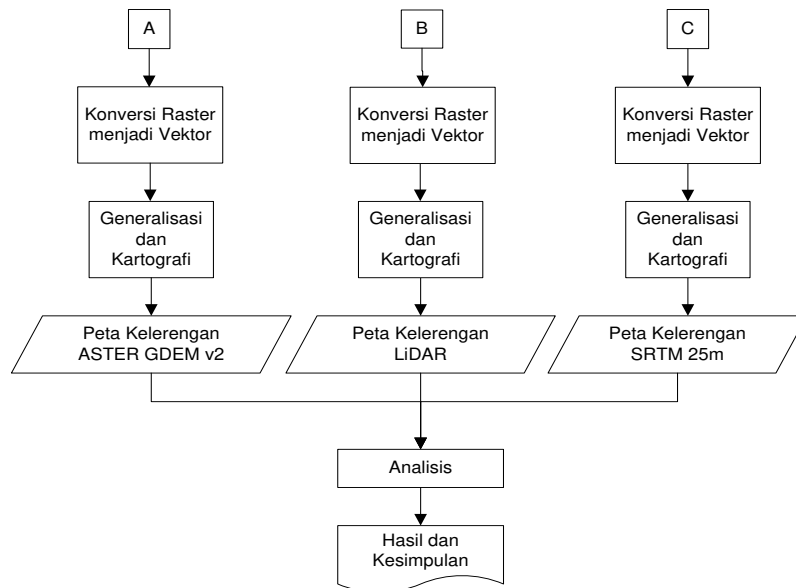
A

Konversi Raster menjadi Vektor

Generalisasi dan Kartografi

Peta Kelerengan ASTER GDEM v2

B

Konversi Raster menjadi Vektor

Generalisasi dan Kartografi

Peta Kelerengan LiDAR

C

Konversi Raster menjadi Vektor

Generalisasi dan Kartografi

Peta Kelerengan SRTM 25m

Analisis

Hasil dan Kesimpulan